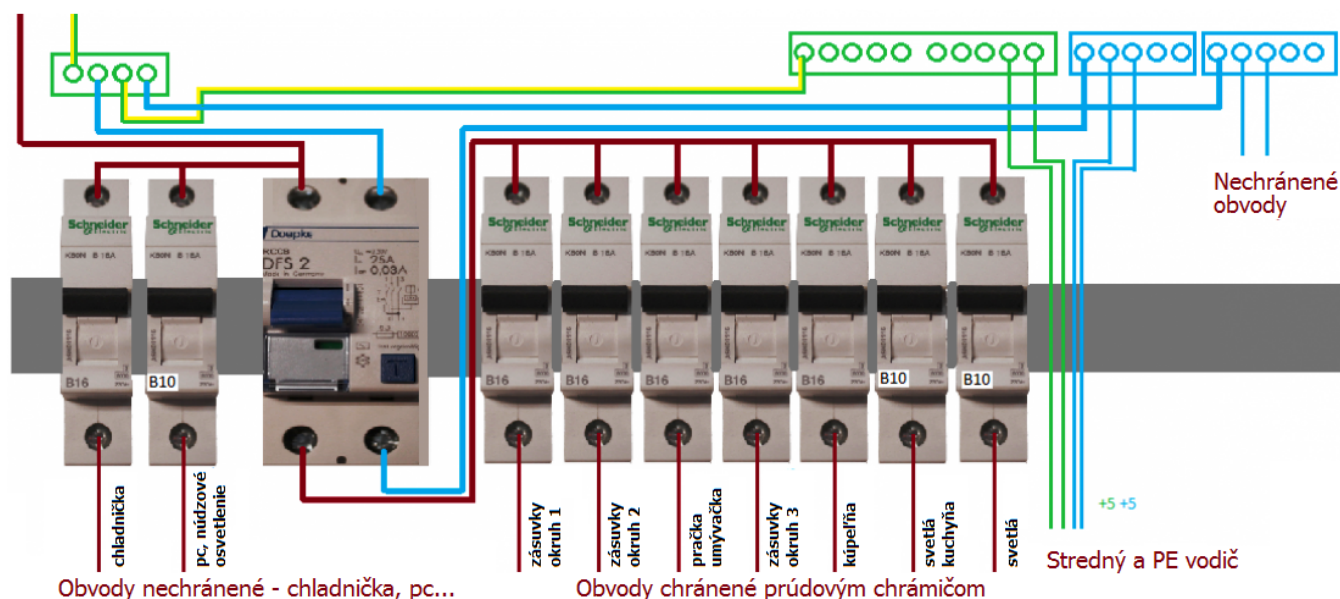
Nechránené obvody

Schneider Electric
K60N B 16A
B16

Schneider Electric
K60N B 16A
B10

Doepke
RCCB
DFS 2
25A
0,03A

Schneider Electric
K60N B 16A
B16

Schneider Electric
K60N B 16A
B16

Schneider Electric
K60N B 16A
B16

Schneider Electric
K60N B 16A
B16

Schneider Electric
K60N B 16A
B16

Schneider Electric
K60N B 16A
B10

Schneider Electric
K60N B 16A
B10

chladnička

pc, núdzové osvetlenie

zásuvky okruh 1

zásuvky okruh 2

pračka umývačka

zásuvky okruh 3

kúpeľňa

svetlá kuchyňa

svetlá

+5 +5

Stredný a PE vodič

Obvody nechránené - chladnička, pc...

Obvody chránené prúdovým chráničom